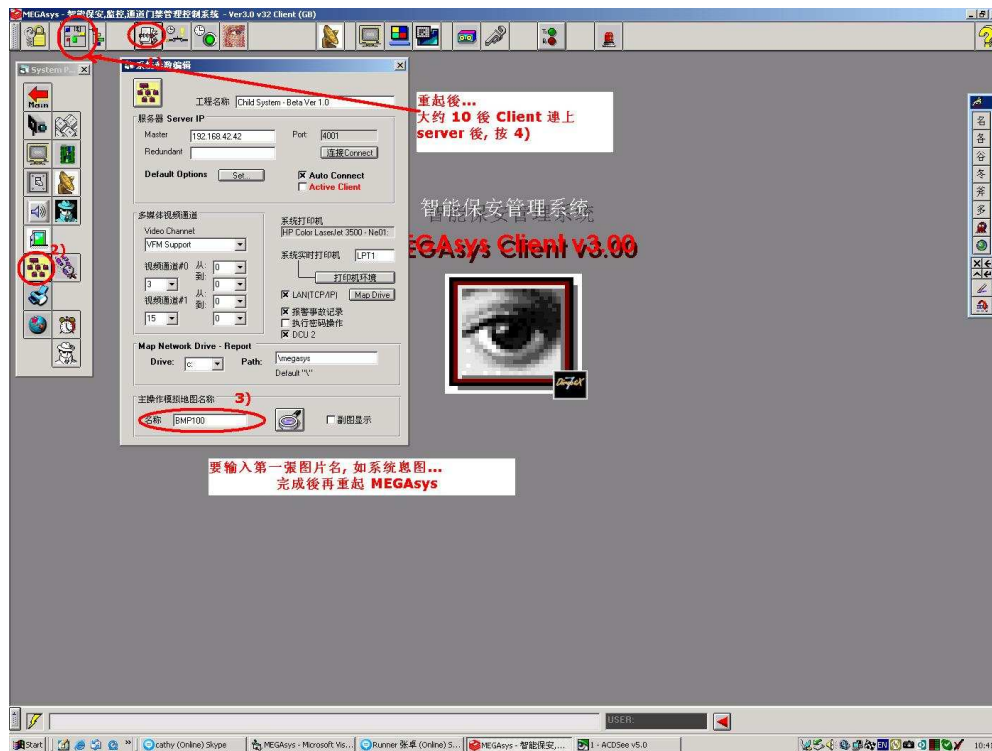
MEGAsys - 智能保安,监控,通道门禁管理控制系统 - Ver3.0 v32 Client (GB)

System P...

Main

2)

系统参数编辑

工程名称 Child System - Beta Ver 1.0

服务器 Server IP

Master 192.168.42.42

Port 4001

Redundant

连接Connect

Default Options Set...

☒ Auto Connect

☐ Active Client

多媒体视频通道

Video Channel:

VFM Support

视频通道#0 从: 到: 3 0 0

视频通道#1 从: 到: 15 0 0

系统打印机

HP Color LaserJet 3500 - Ne01:

系统实时打印机 LPT1

打印机环境

☒ LAN(TCP/IP) Map Drive

☒ 报警事故记录

☐ 执行密码操作

☒ DCU 2

Map Network Drive - Report

Drive: c: Path: \megasys

Default "\"

主操作模组地图名称 3)

名称 BMP100

☐ 副图显示

重起後...
大约 10 後 Client 連上 server 後, 按 4)

智能保安管理系统

MEGAsys Client v3.00

要输入第一张图片名, 如系统應图...
完成後再重起 MEGAsys

USER:

Start | cathy (Online) Skype | MEGAsys - Microsoft Vis... | Runner 张卓 (Online) S... | MEGAsys - 智能保安,... | 1 - ACDSee v5.0 | 10:4